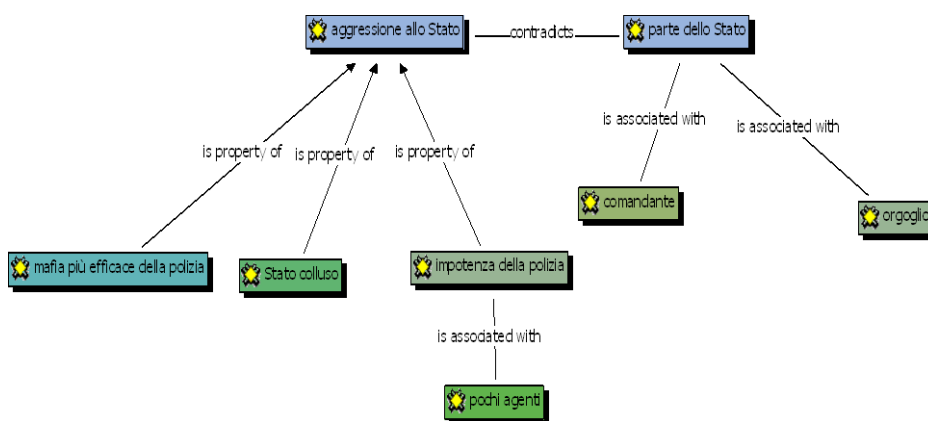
aggressione allo Stato

contradicts

parte dello Stato

is property of

is property of

is property of

is associated with

is associated with

comandante

orgoglio

mafia più efficace della polizia

Stato colluso

impotenza della polizia

is associated with

pochi agenti